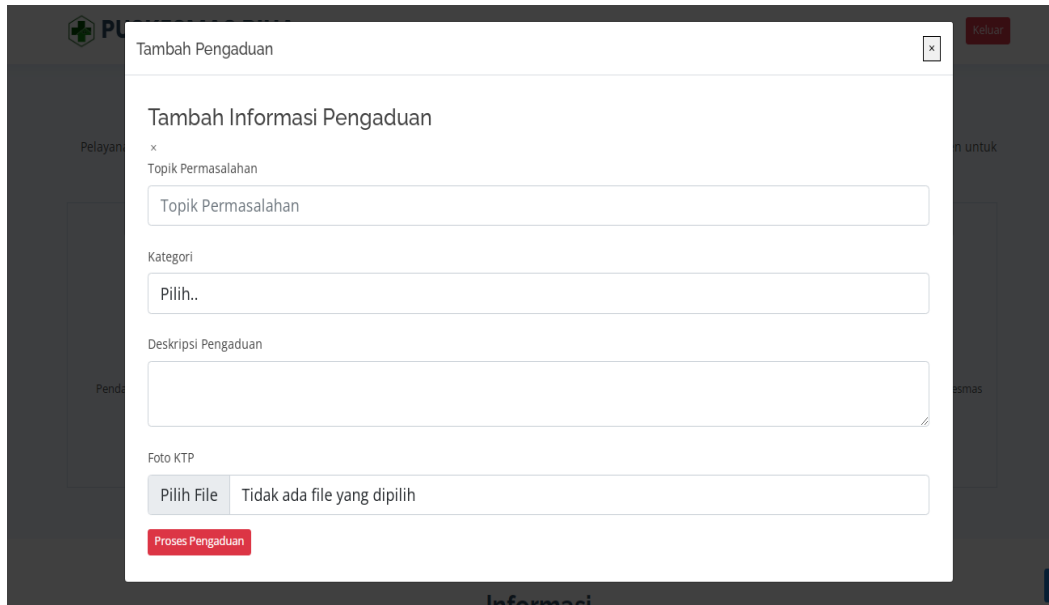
PU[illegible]

Keluar

Tambah Pengaduan

×

Pelayan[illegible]

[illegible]n untuk

Tambah Informasi Pengaduan

×

Topik Permasalahan

Topik Permasalahan

Kategori

Pilih..

Deskripsi Pengaduan

Penda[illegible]

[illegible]esmas

Foto KTP

Pilih File Tidak ada file yang dipilih

Proses Pengaduan

Informasi